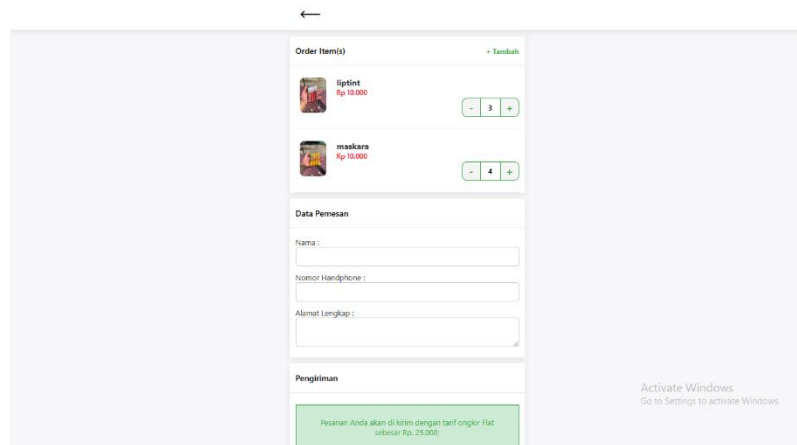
←

Order Item(s)

+ Tambah

liptint
Rp 10.000

- 3 +

maskara
Rp 10.000

- 4 +

Data Pemesan

Nama :

Nomor Handphone :

Alamat Lengkap :

Pengiriman

Pesanan Anda akan di kirim dengan tarif ongkir Flat sebesar Rp. 25.000;

Activate Windows
Go to Settings to activate Windows.